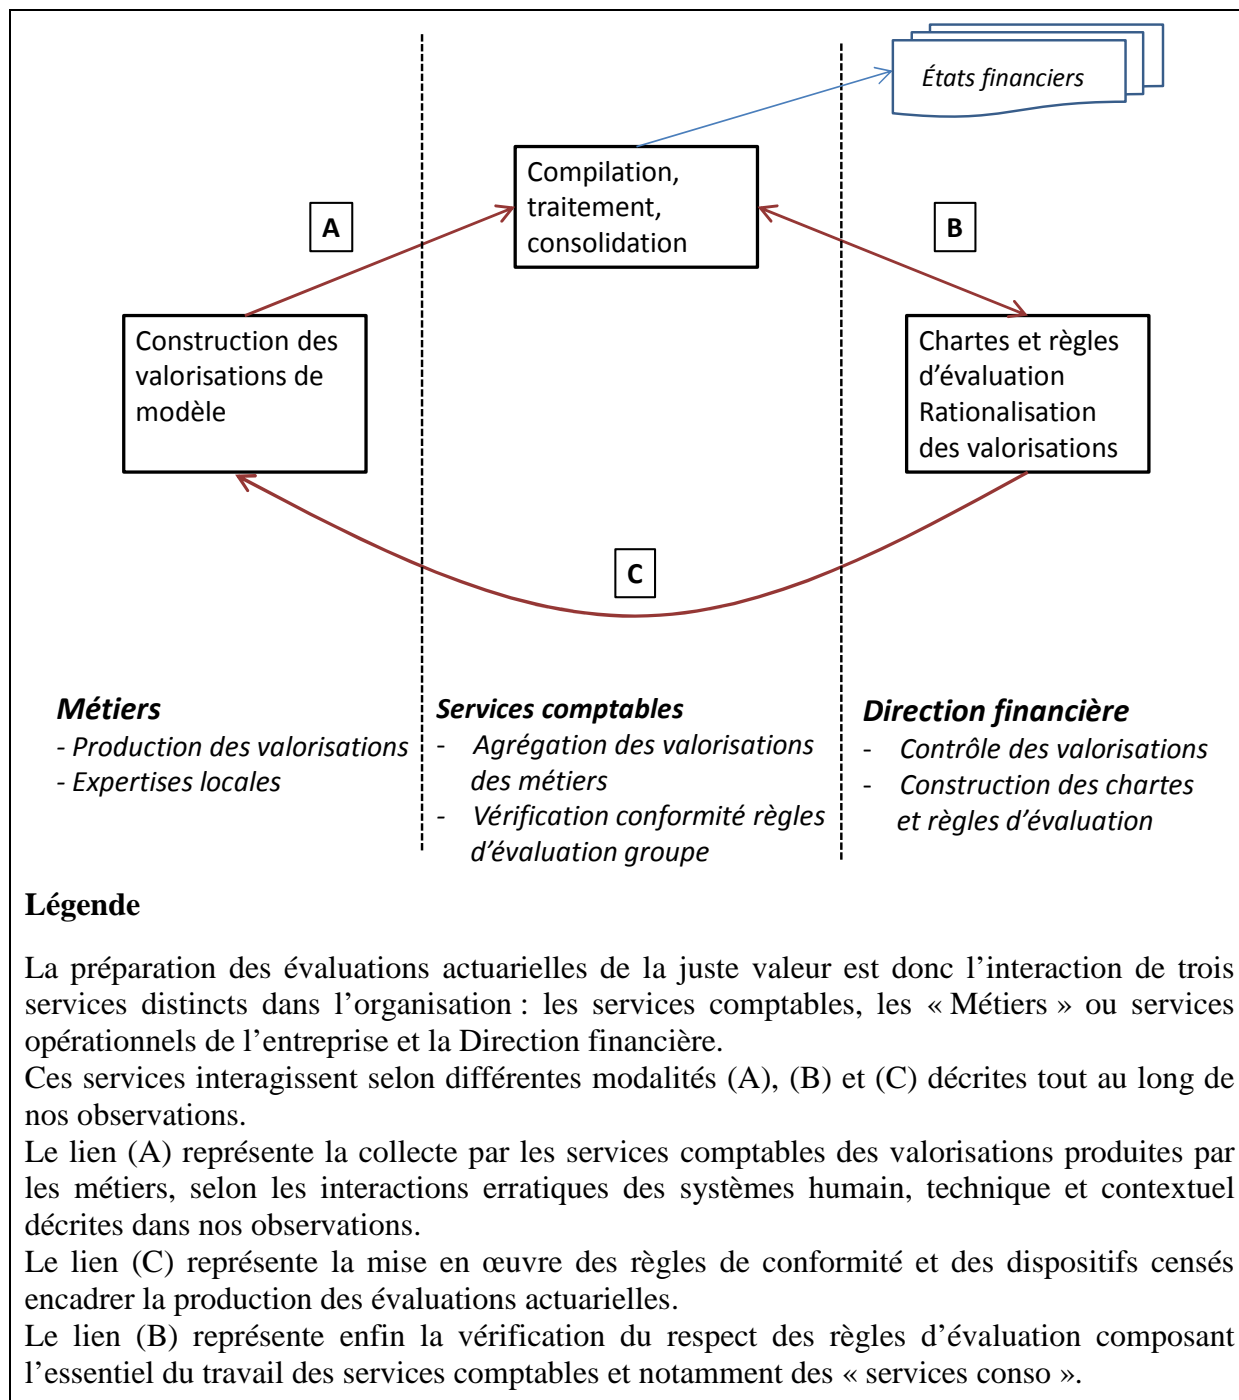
États financiers

Compilation, traitement, consolidation

A

B

Construction des valorisations de modèle

Chartes et règles d'évaluation Rationalisation des valorisations

C

**Métiers**
- Production des valorisations
- Expertises locales

**Services comptables**
- Agrégation des valorisations des métiers
- Vérification conformité règles d'évaluation groupe

**Direction financière**
- Contrôle des valorisations
- Construction des chartes et règles d'évaluation

**Légende**

La préparation des évaluations actuarielles de la juste valeur est donc l'interaction de trois services distincts dans l'organisation : les services comptables, les « Métiers » ou services opérationnels de l'entreprise et la Direction financière.
Ces services interagissent selon différentes modalités (A), (B) et (C) décrites tout au long de nos observations.
Le lien (A) représente la collecte par les services comptables des valorisations produites par les métiers, selon les interactions erratiques des systèmes humain, technique et contextuel décrites dans nos observations.
Le lien (C) représente la mise en œuvre des règles de conformité et des dispositifs censés encadrer la production des évaluations actuarielles.
Le lien (B) représente enfin la vérification du respect des règles d'évaluation composant l'essentiel du travail des services comptables et notamment des « services conso ».